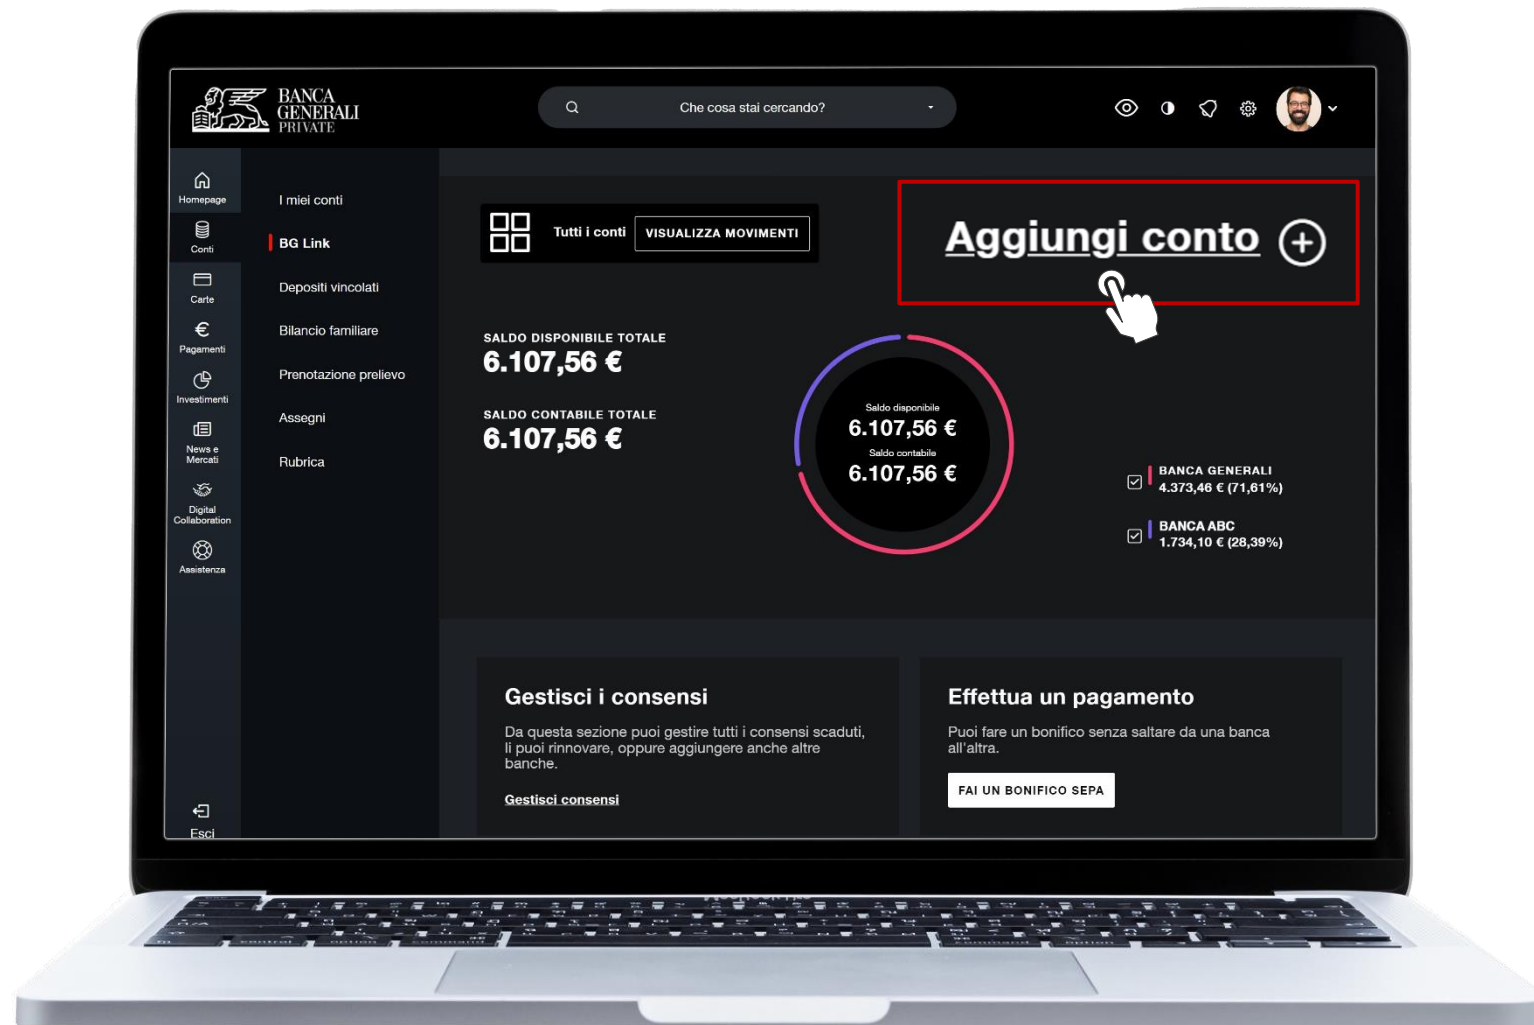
BANCA GENERALI PRIVATE

Che cosa stai cercando?

Homepage
Conti
Carte
Pagamenti
Investimenti
News e Mercati
Digital Collaboration
Assistenza
Esci

I miei conti
BG Link
Depositi vincolati
Bilancio familiare
Prenotazione prelievo
Assegni
Rubrica

Tutti i conti
VISUALIZZA MOVIMENTI

Aggiungi conto

SALDO DISPONIBILE TOTALE
6.107,56 €

SALDO CONTABILE TOTALE
6.107,56 €

Saldo disponibile
6.107,56 €
Saldo contabile
6.107,56 €

BANCA GENERALI
4.373,46 € (71,61%)

BANCA ABC
1.734,10 € (28,39%)

Gestisci i consensi

Da questa sezione puoi gestire tutti i consensi scaduti, li puoi rinnovare, oppure aggiungere anche altre banche.

Gestisci consensi

Effettua un pagamento

Puoi fare un bonifico senza saltare da una banca all'altra.

FAI UN BONIFICO SEPA